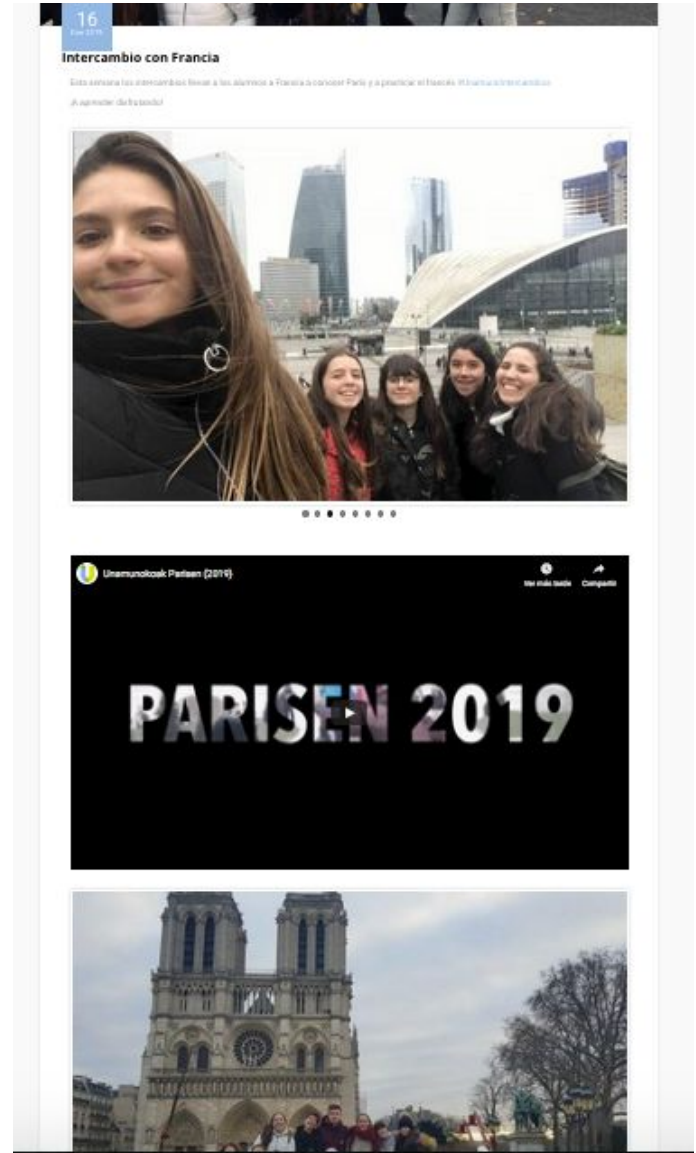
16
Ene 2019

Intercambio con Francia

Esta semana los intercambios llevan a los alumnos a Francia a conocer París y a practicar el francés. #UnamunoIntercambios

¡A ver si lo disfrutan!

Unamunokoak Parisen (2019)

Ver más tarde

Compartir

PARISEN 2019